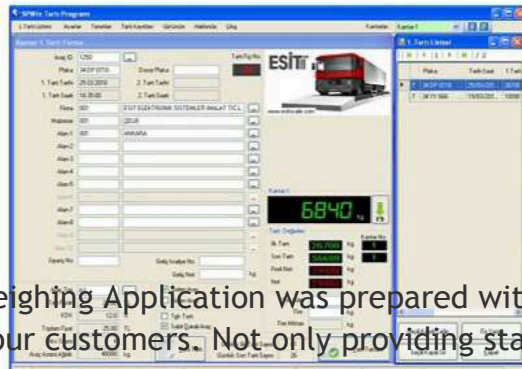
SPWin Tartı Programı

Kantar 1 Tartı Formu

Araç ID 1250
Plaka 34 DP 0710
1. Tartı Tarihi 25.03.2010
1. Tartı Saati 16:35:00
Dorse Plaka
2. Tartı Tarihi
2. Tartı Saati
Tartı Fiş No
Firma 001 ESİT ELEKTRONİK SİSTEMLER İMALAT TİC.L
Malzeme 001 DEMİR
Alan 1 001 ANKARA
Alan 2
Alan 3
Alan 4
Alan 5
Alan 7
Alan 8

ESİT

Kantar 1
6840 kg

Tartı Değerleri
İlk Tartı 24,700 kg
Son Tartı kg
Fark Net kg
Net kg

1. Tartı Listesi
Plaka Tartı Saati
34 DP 0710 25/03/201
34 YY 666 15/03/201

eighing Application was prepared wit
our customers. Not only providing sta